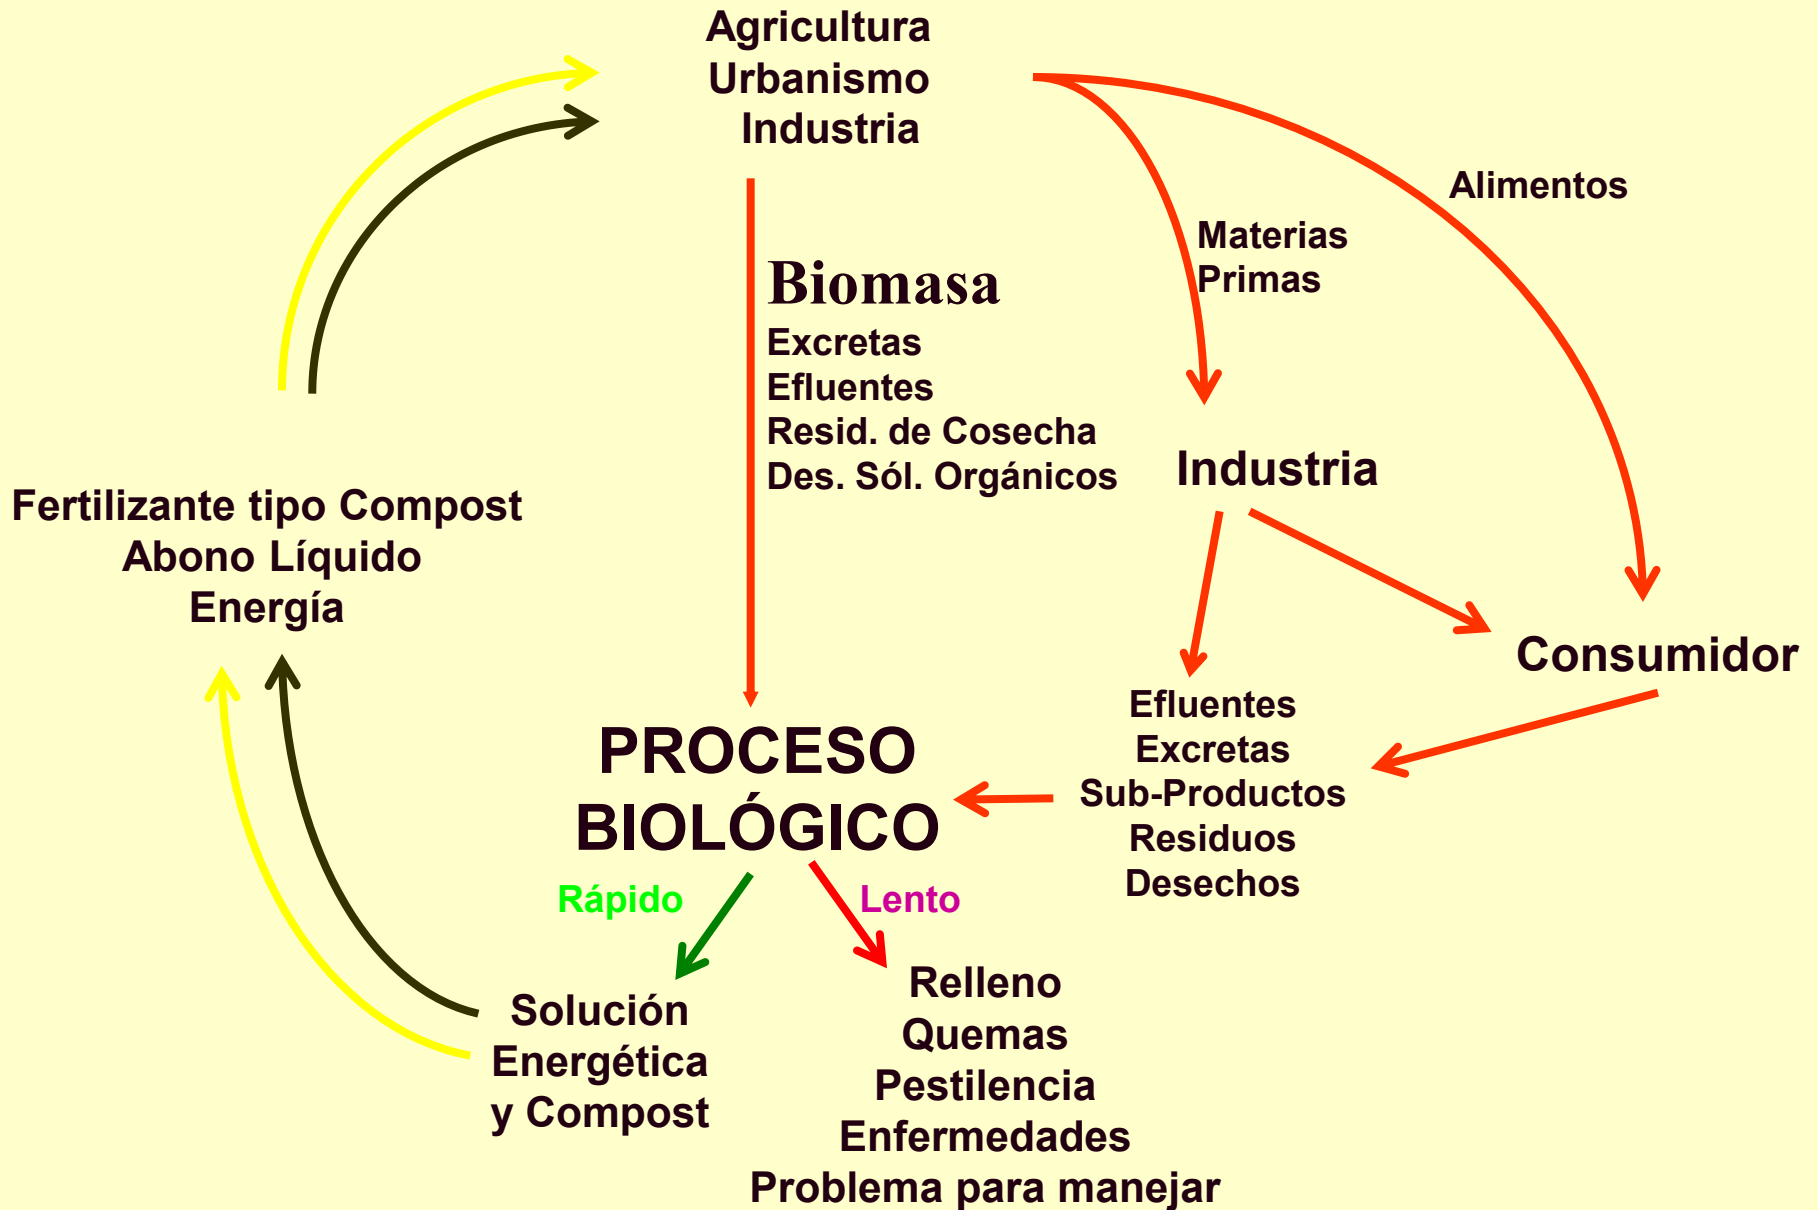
Agricultura
Urbanismo
Industria

Alimentos

Materias
Primas

Biomasa
Excretas
Efluentes
Resid. de Cosecha
Des. Sól. Orgánicos

Industria

Fertilizante tipo Compost
Abono Líquido
Energía

Consumidor

Efluentes
Excretas
Sub-Productos
Residuos
Desechos

PROCESO
BIOLÓGICO

Rápido

Lento

Solución
Energética
y Compost

Relleno
Quemas
Pestilencia
Enfermedades
Problema para manejar